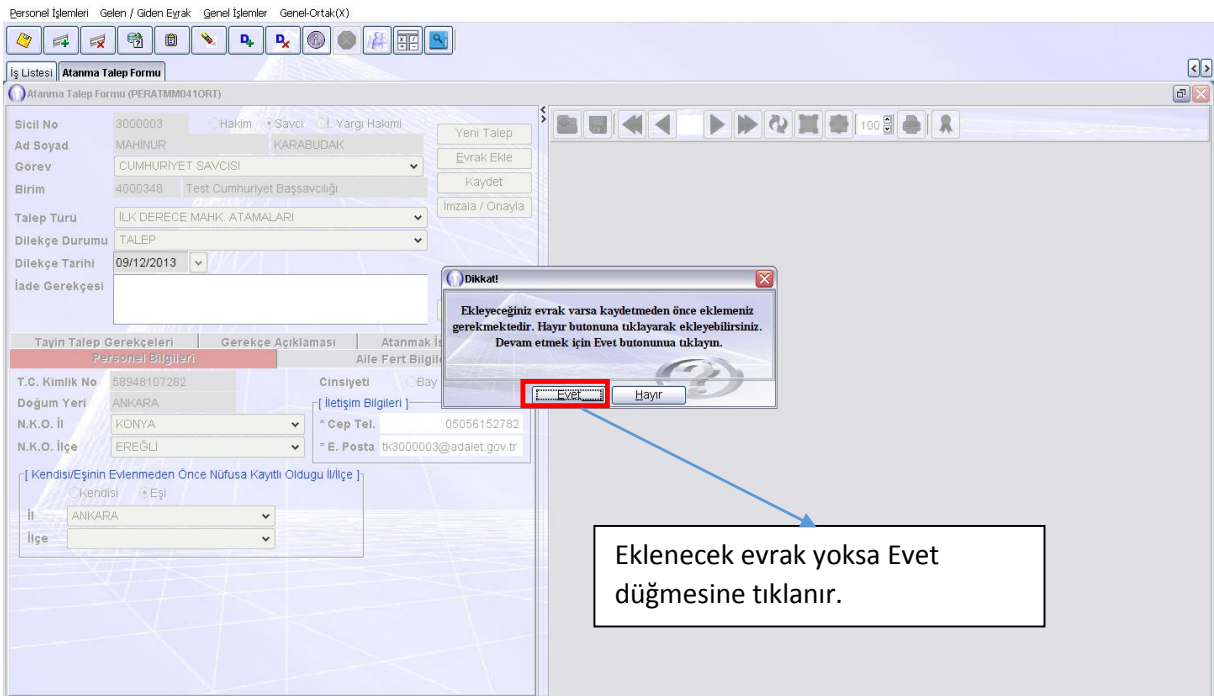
Personel İşlemleri   Gelen / Giden Evrak   Genel İşlemler   Genel-Ortak(X)

İş Listesi   Atanma Talep Formu

Atanma Talep Formu (PERATMM041ORT)

Sicil No   3000003   Hakim   Savcı   İ. Yargı Hakimi
Ad Soyad   MAHINUR   KARABUDAK
Görev   CUMHURİYET SAVCISI
Birim   4000348   Test Cumhuriyet Başsavcılığı
Talep Türü   İLK DERECE MAHK. ATAMALARI
Dilekçe Durumu   TALEP
Dilekçe Tarihi   09/12/2013
İade Gerekçesi

Yeni Talep
Evrak Ekle
Kaydet
İmzala / Onayla

100

Tayin Talep Gerekçeleri   Gerekçe Açıklaması   Atanmak İ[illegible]
Personel Bilgileri   Aile Fert Bilgil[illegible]

T.C. Kimlik No   58948107282   Cinsiyeti   Bay
Doğum Yeri   ANKARA
[ İletişim Bilgileri ]
N.K.O. İl   KONYA   * Cep Tel.   05056152782
N.K.O. İlçe   EREĞLİ   * E. Posta   tk3000003@adalet.gov.tr

[ Kendisi/Eşinin Evlenmeden Önce Nüfusa Kayıtlı Olduğu İl/İlçe ]
Kendisi   Eşi
İl   ANKARA
İlçe

Dikkat!
Ekleyeceğiniz evrak varsa kaydetmeden önce eklemeniz gerekmektedir. Hayır butonuna tıklayarak ekleyebilirsiniz. Devam etmek için Evet butonuna tıklayın.
Evet   Hayır

Eklenecek evrak yoksa Evet düğmesine tıklanır.